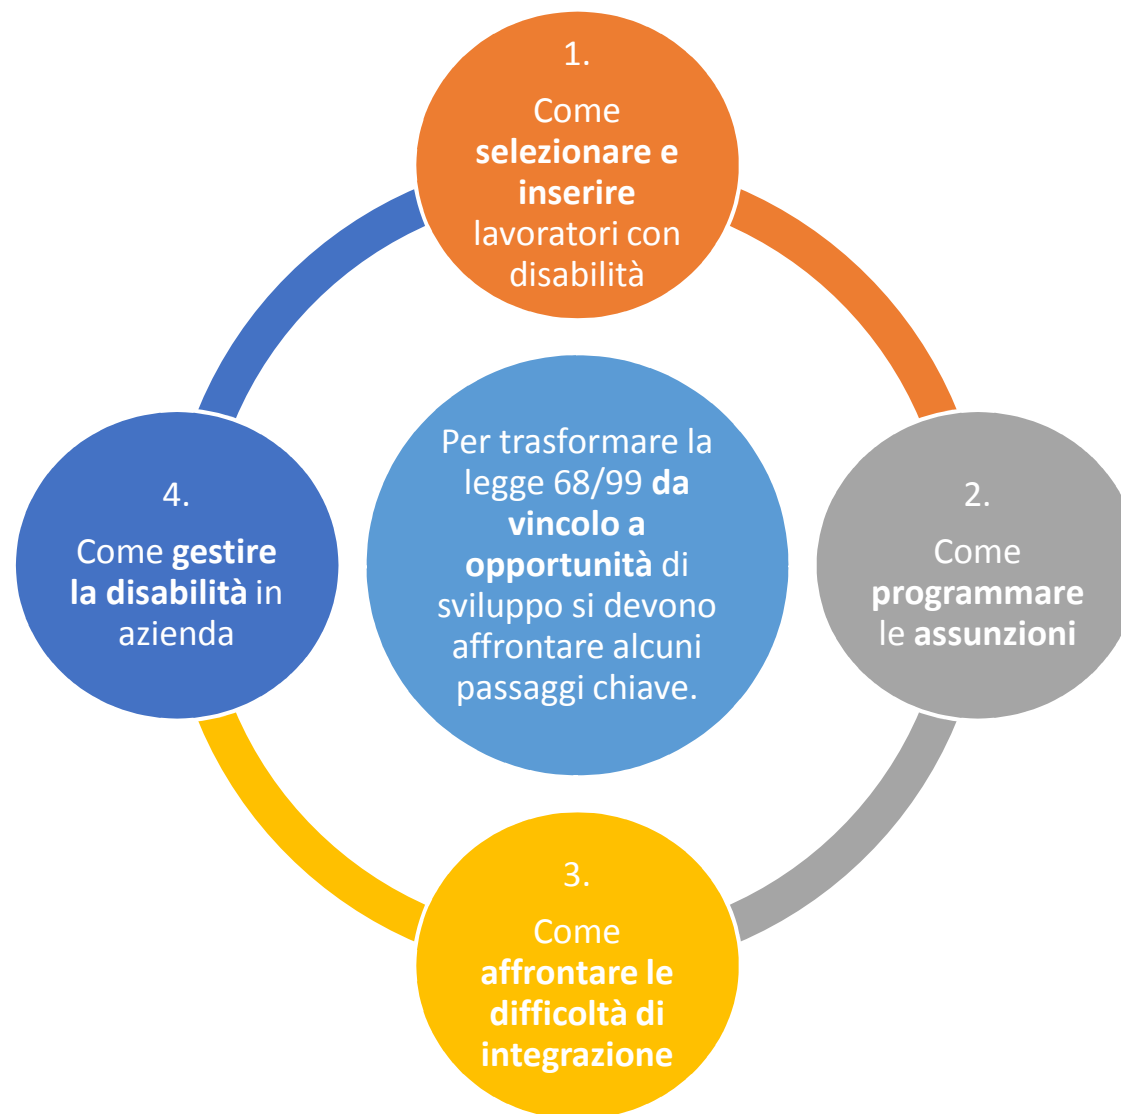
1.

Come selezionare e inserire lavoratori con disabilità

Per trasformare la legge 68/99 da vincolo a opportunità di sviluppo si devono affrontare alcuni passaggi chiave.

2.

Come programmare le assunzioni

3.

Come affrontare le difficoltà di integrazione

4.

Come gestire la disabilità in azienda